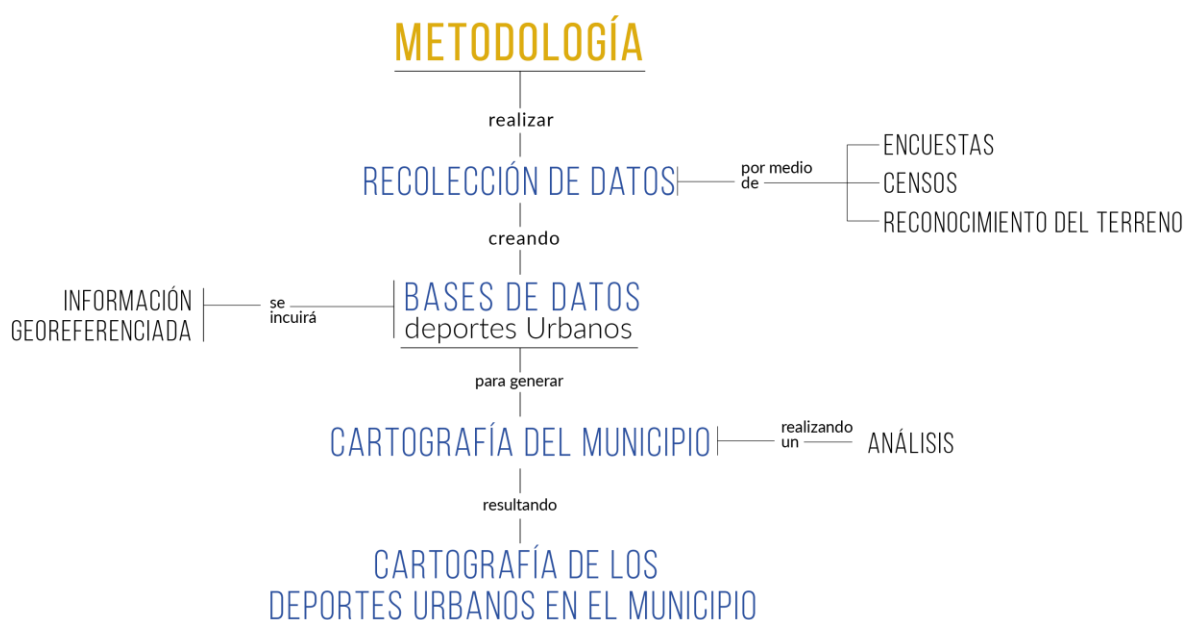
METODOLOGÍA

realizar

RECOLECCIÓN DE DATOS

por medio de

ENCUESTAS

CENSOS

RECONOCIMIENTO DEL TERRENO

creando

INFORMACIÓN GEOREFERENCIADA

se incuirá

BASES DE DATOS deportes Urbanos

para generar

CARTOGRAFÍA DEL MUNICIPIO

realizando un

ANÁLISIS

resultando

CARTOGRAFÍA DE LOS DEPORTES URBANOS EN EL MUNICIPIO